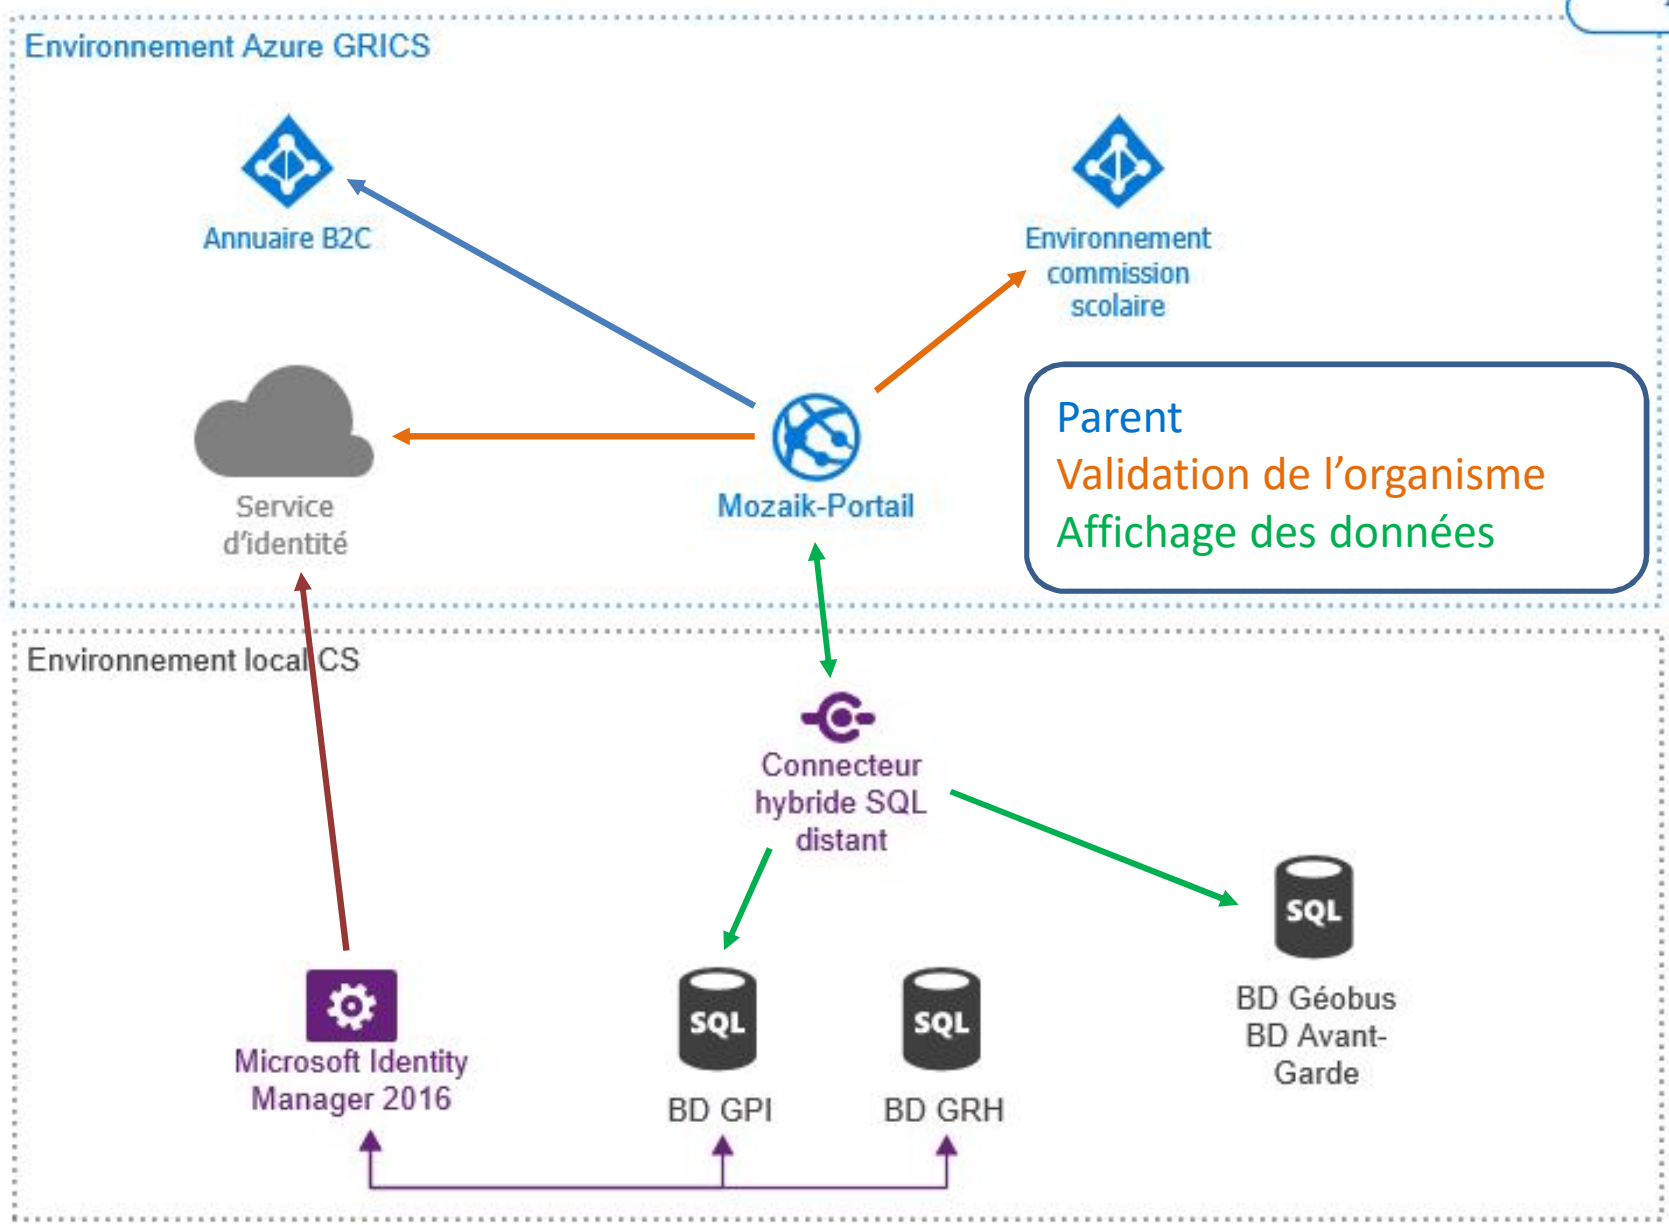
Environnement Azure GRICS

Annuaire B2C

Environnement commission scolaire

Service d'identité

Mozaik-Portail

Parent
Validation de l'organisme
Affichage des données

Environnement local CS

Connecteur hybride SQL distant

SQL

BD Géobus
BD Avant-Garde

Microsoft Identity Manager 2016

SQL

BD GPI

SQL

BD GRH